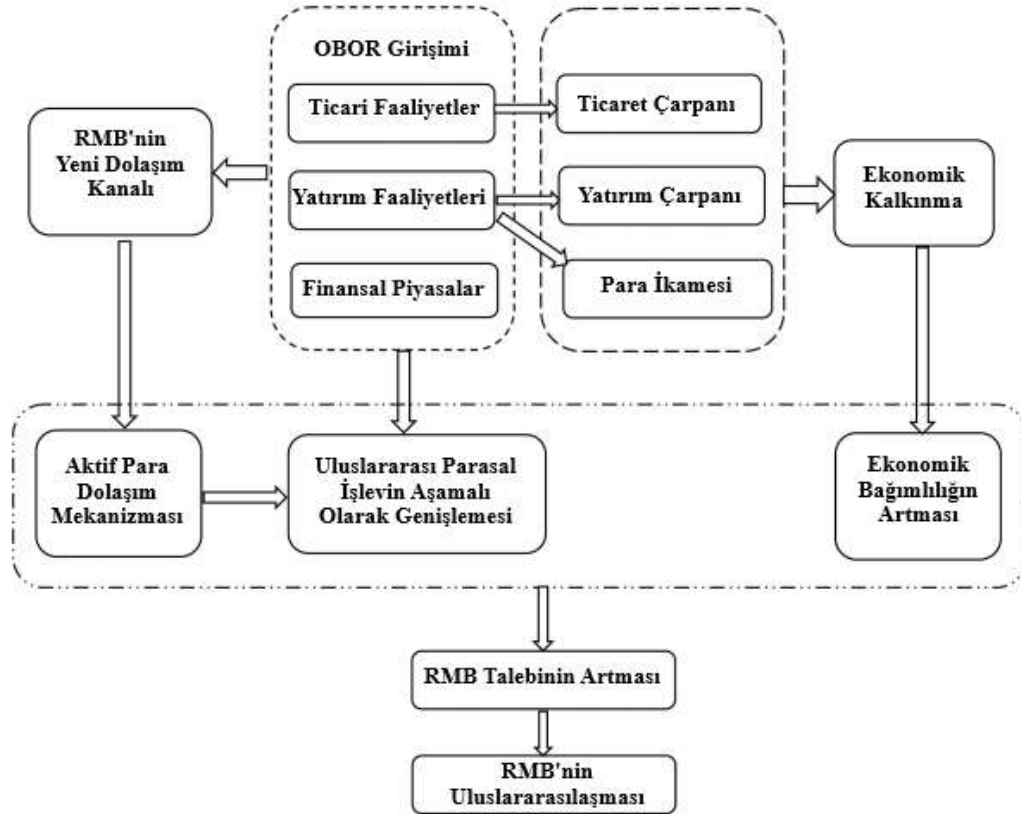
OBOR Girişimi

Ticari Faaliyetler

Ticaret Çarpanı

RMB'nin Yeni Dolaşım Kanalı

Yatırım Faaliyetleri

Yatırım Çarpanı

Ekonomik Kalkınma

Para İkamesi

Finansal Piyasalar

Aktif Para Dolaşım Mekanizması

Uluslararası Parasal İşlevin Aşamalı Olarak Genişlemesi

Ekonomik Bağımlılığın Artması

RMB Talebinin Artması

RMB'nin Uluslararasılaşması